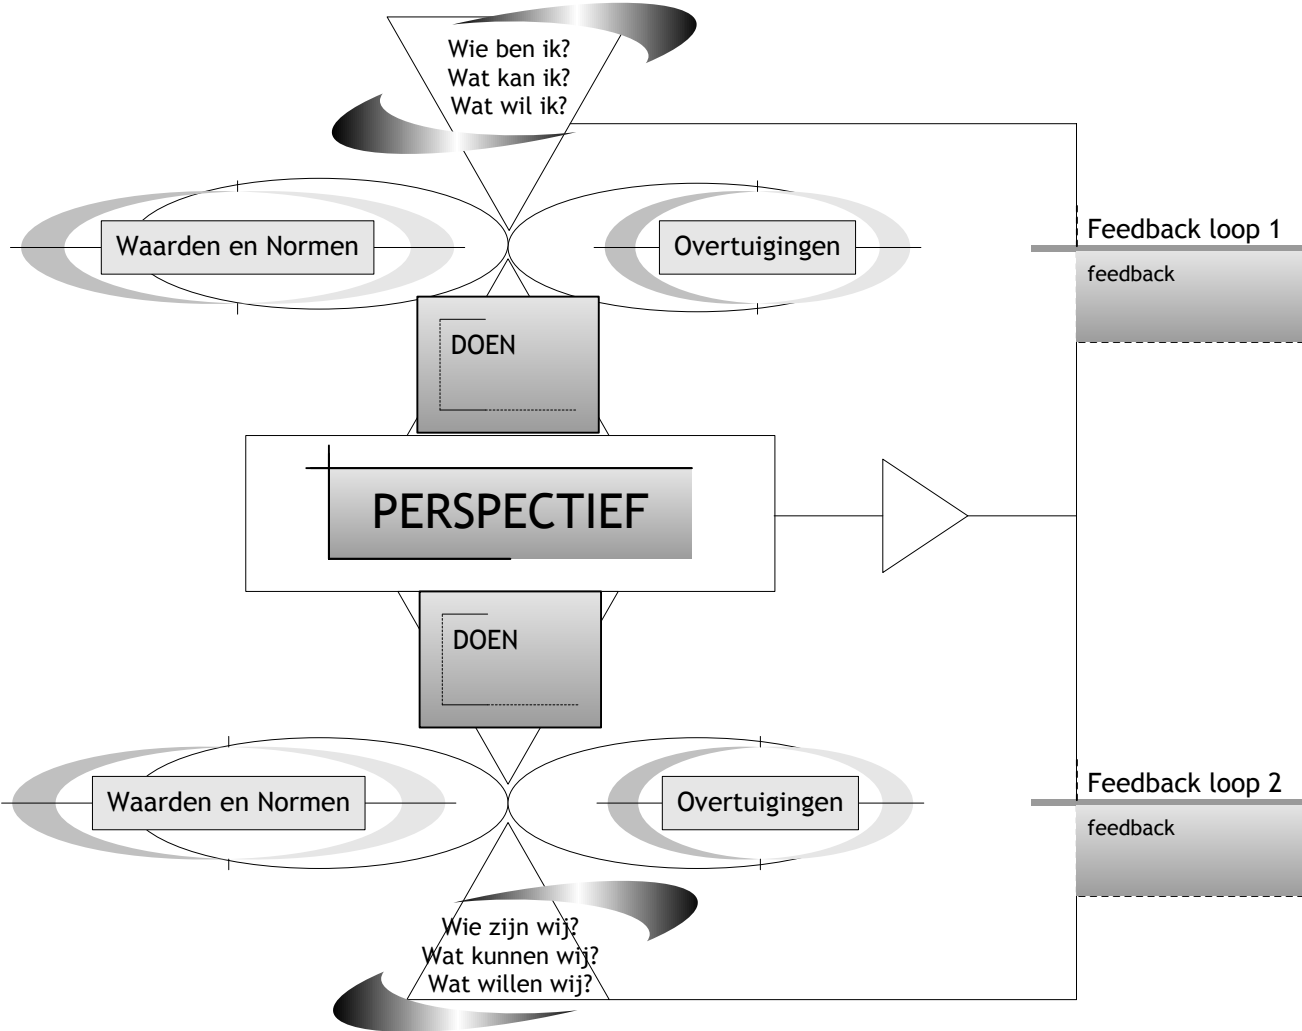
Wie ben ik?
Wat kan ik?
Wat wil ik?

Waarden en Normen

Overtuigingen

Feedback loop 1

feedback

DOEN

PERSPECTIEF

DOEN

Waarden en Normen

Overtuigingen

Feedback loop 2

feedback

Wie zijn wij?
Wat kunnen wij?
Wat willen wij?